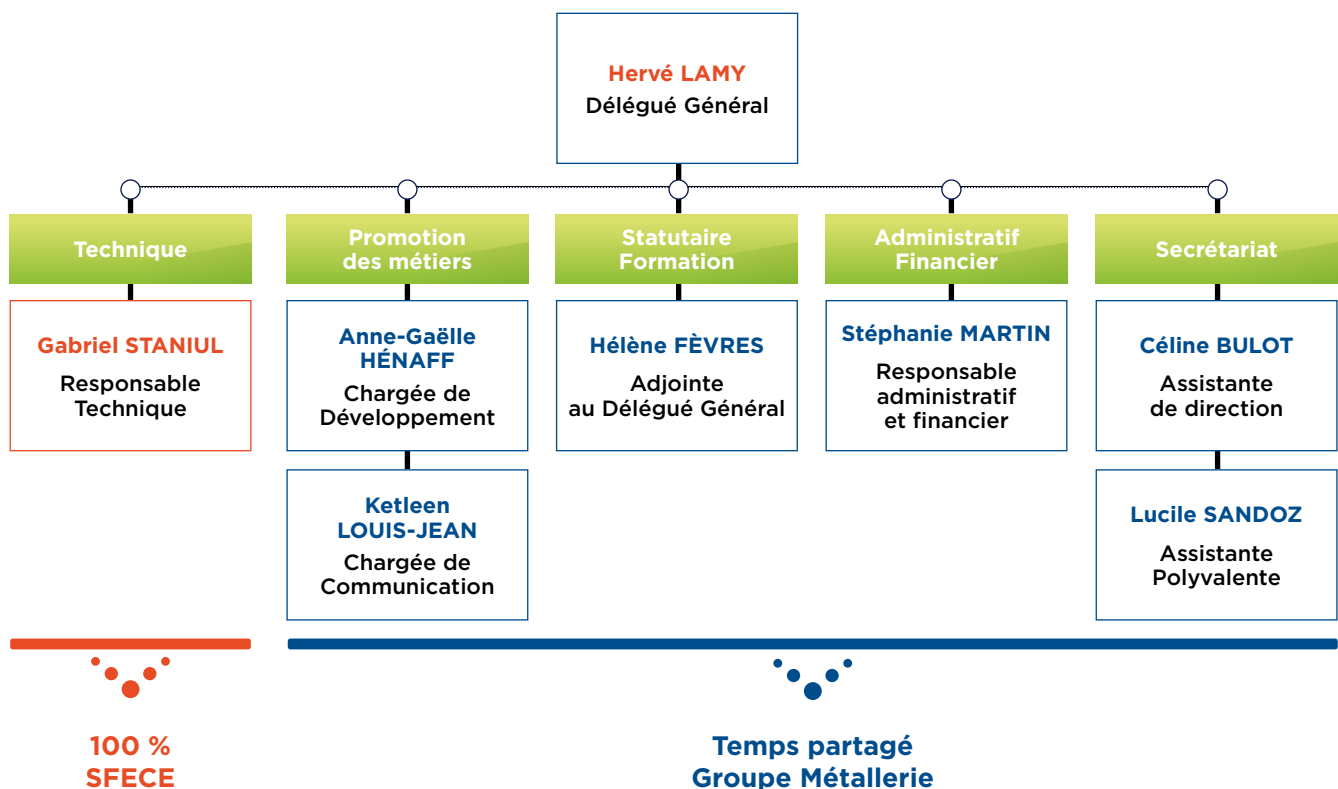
Hervé LAMY
Délégué Général

Technique

Gabriel STANIUL
Responsable Technique

Promotion des métiers

Anne-Gaëlle HÉNAFF
Chargée de Développement

Ketleen LOUIS-JEAN
Chargée de Communication

Statutaire Formation

Hélène FÈVRES
Adjointe au Délégué Général

Administratif Financier

Stéphanie MARTIN
Responsable administratif et financier

Secrétariat

Céline BULOT
Assistante de direction

Lucile SANDOZ
Assistante Polyvalente

100 %
SFECE

Temps partagé
Groupe Métallerie